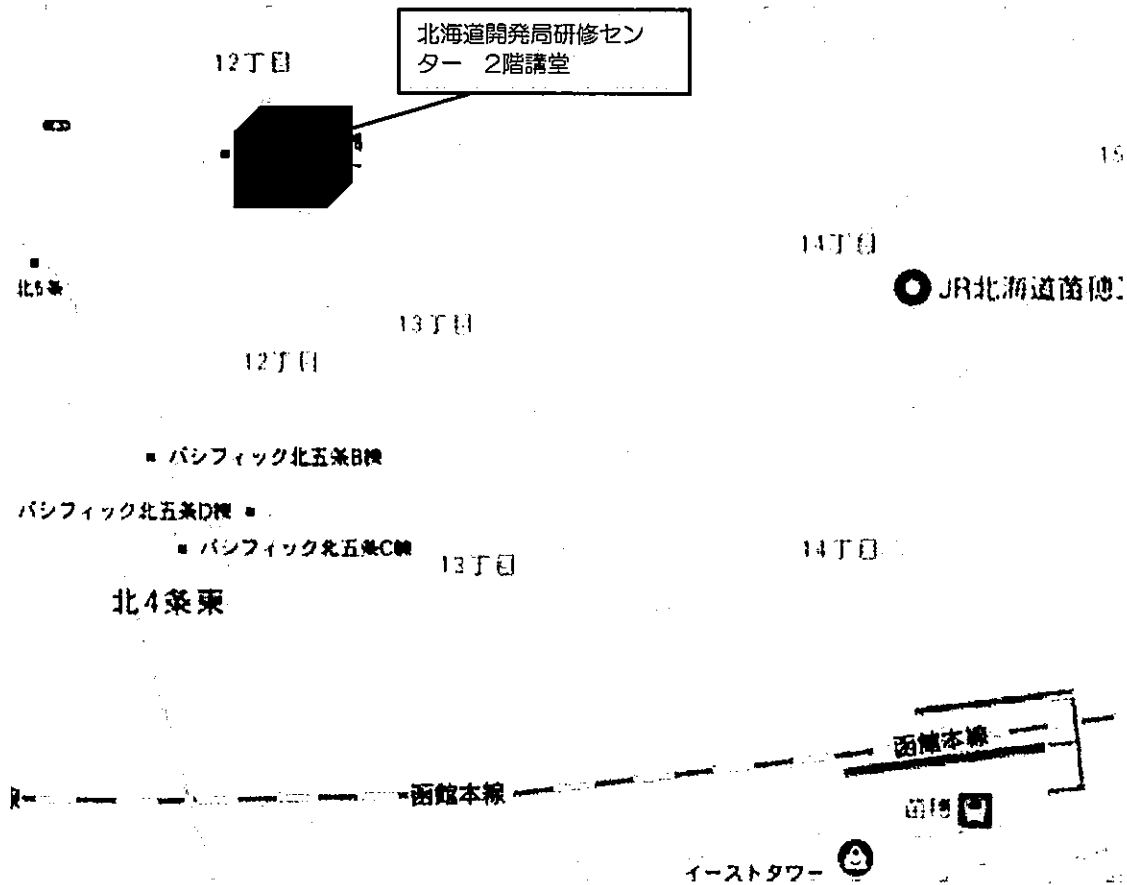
北海道開発局研修センター　2階講堂

12丁目

15

14丁目

北5条

JR北海道苗穂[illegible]

13丁目

12丁目

パシフィック北五条B棟

パシフィック北五条D棟

パシフィック北五条C棟

13丁目

14丁目

北4条東

函館本線

函館本線

苗穂

イーストタワー